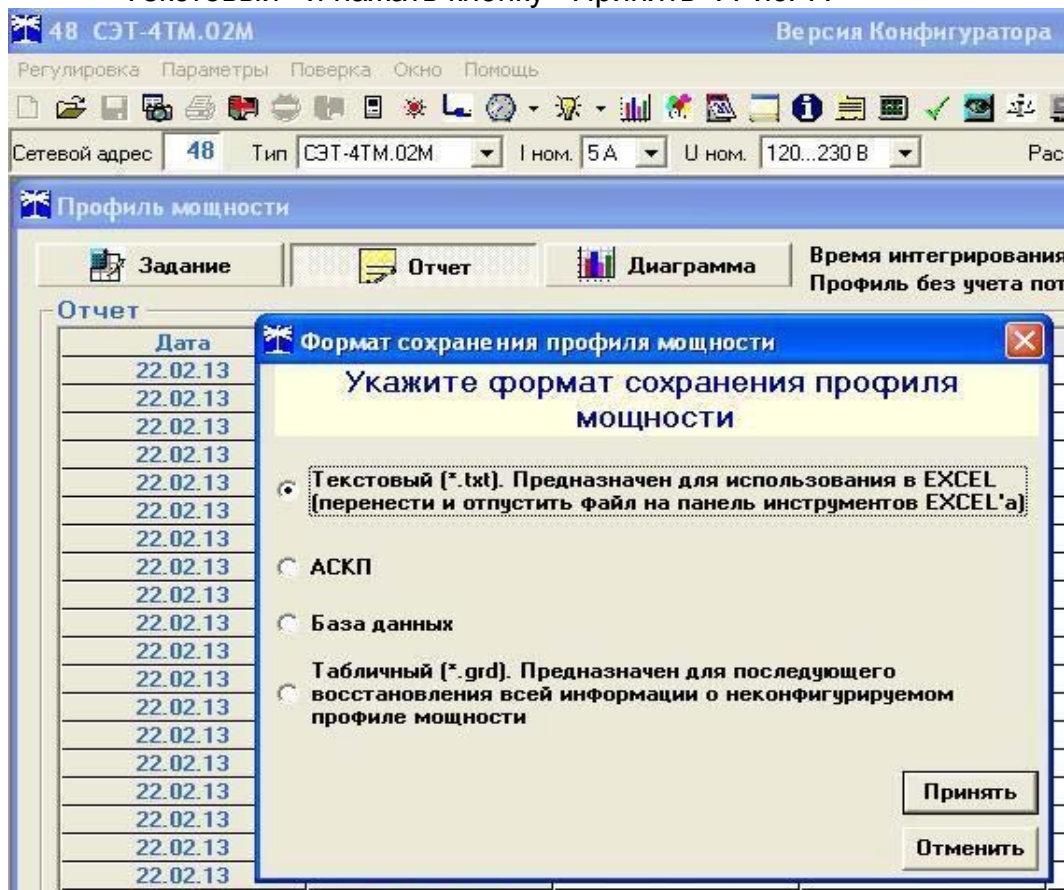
48 СЭТ-4ТМ.02М

Версия Конфигуратора

Регулировка Параметры Поверка Окно Помощь

Сетевой адрес 48 Тип СЭТ-4ТМ.02М I ном. 5 А U ном. 120...230 В Рас

Профиль мощности

Задание

Отчет

Диаграмма

Время интегрирования

Профиль без учета пот

Отчет

| Дата |
|---|
| 22.02.13 |
| 22.02.13 |
| 22.02.13 |
| 22.02.13 |
| 22.02.13 |
| 22.02.13 |
| 22.02.13 |
| 22.02.13 |
| 22.02.13 |
| 22.02.13 |
| 22.02.13 |
| 22.02.13 |
| 22.02.13 |
| 22.02.13 |
| 22.02.13 |
| 22.02.13 |
| 22.02.13 |
| 22.02.13 |
| 22.02.13 |
| 22.02.13 |
| 22.02.13 |

Формат сохранения профиля мощности

Укажите формат сохранения профиля мощности

Текстовый (*.txt). Предназначен для использования в EXCEL (перенести и отпустить файл на панель инструментов EXCEL'а)

АСКП

База данных

Табличный (*.grd). Предназначен для последующего восстановления всей информации о неконфигурируемом профиле мощности

Принять

Отменить